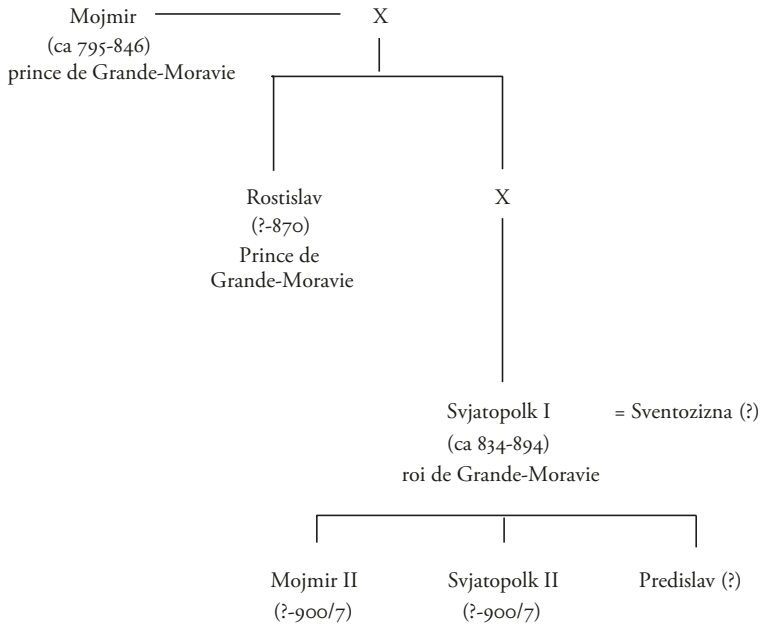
Mojmir
(ca 795-846)
prince de Grande-Moravie

X

Rostislav
(?-870)
Prince de
Grande-Moravie

X

Svjatopolk I
(ca 834-894)
roi de Grande-Moravie

= Sventozizna (?)

Mojmir II
(?-900/7)

Svjatopolk II
(?-900/7)

Predislav (?)